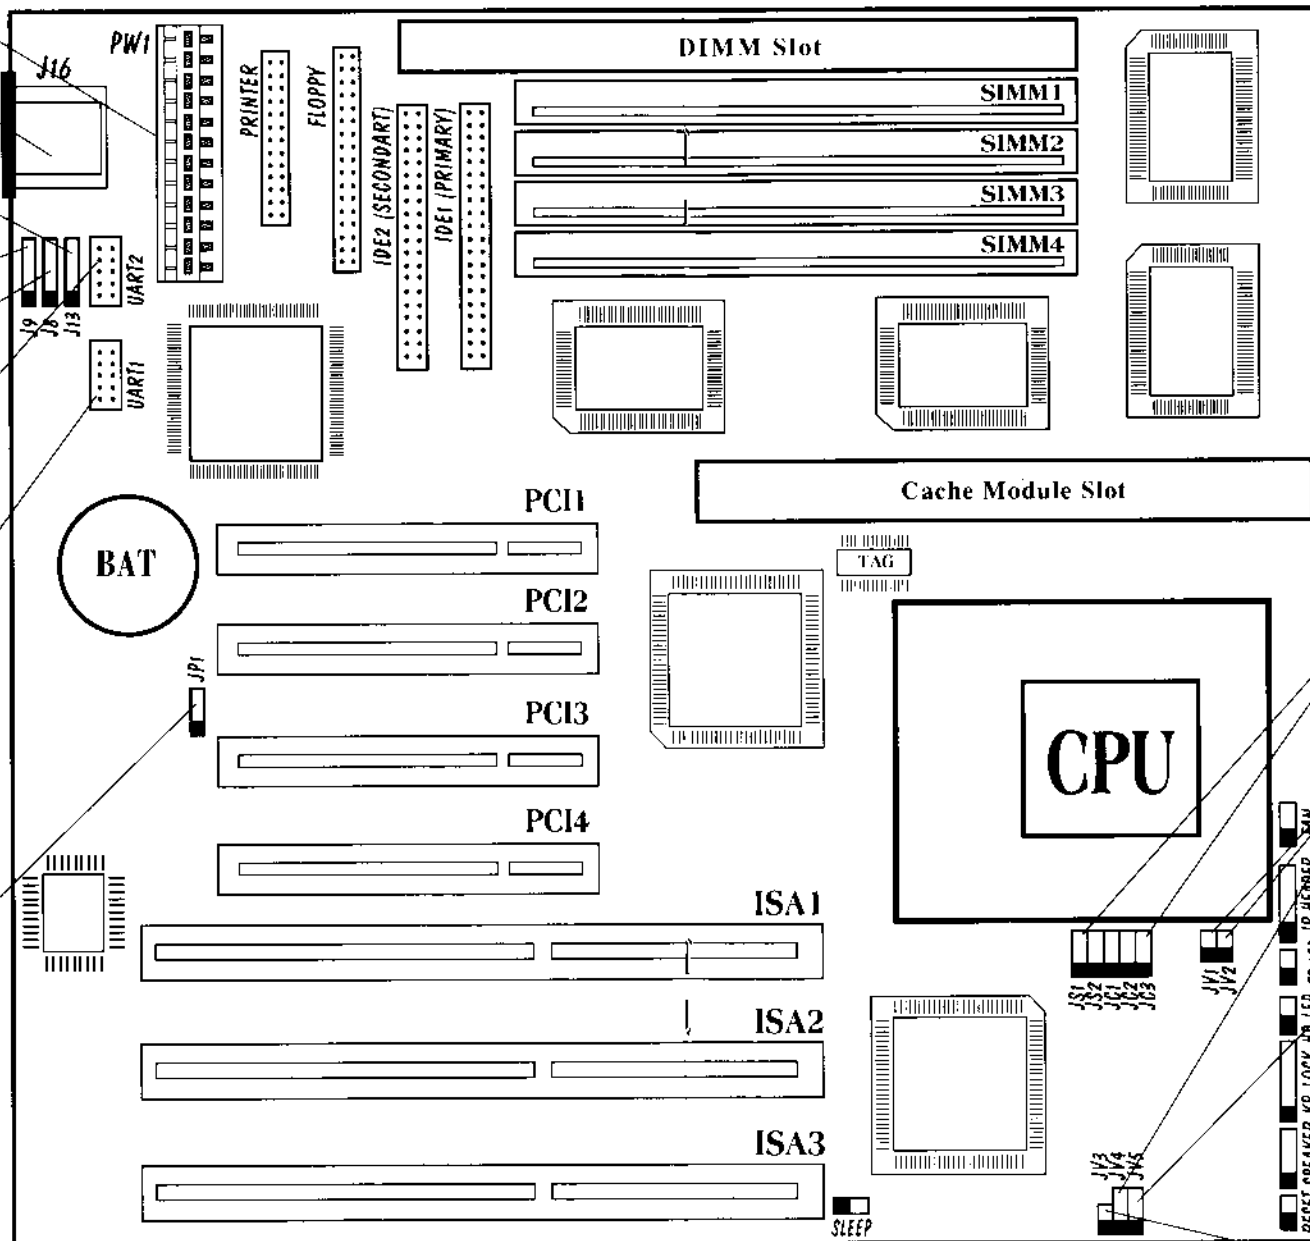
PW1
J16
PRINTER
FLOPPY
DIMM Slot
SIMM1
SIMM2
SIMM3
SIMM4
IDE2 (SECONDART)
IDE1 (PRIMARY)
J9
J8
J13
UART2
UART1
Cache Module Slot
BAT
PCI1
TAG
PCI2
JP1
PCI3
CPU
PCI4
ISA1
JS1
JS2
JC1
JC2
JC3
JV1
JV2
ISA2
ISA3
JV3
JV4
JV5
SLEEP
RESET SPEAKER KB LOCK HD LED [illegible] IR HEADER FAN